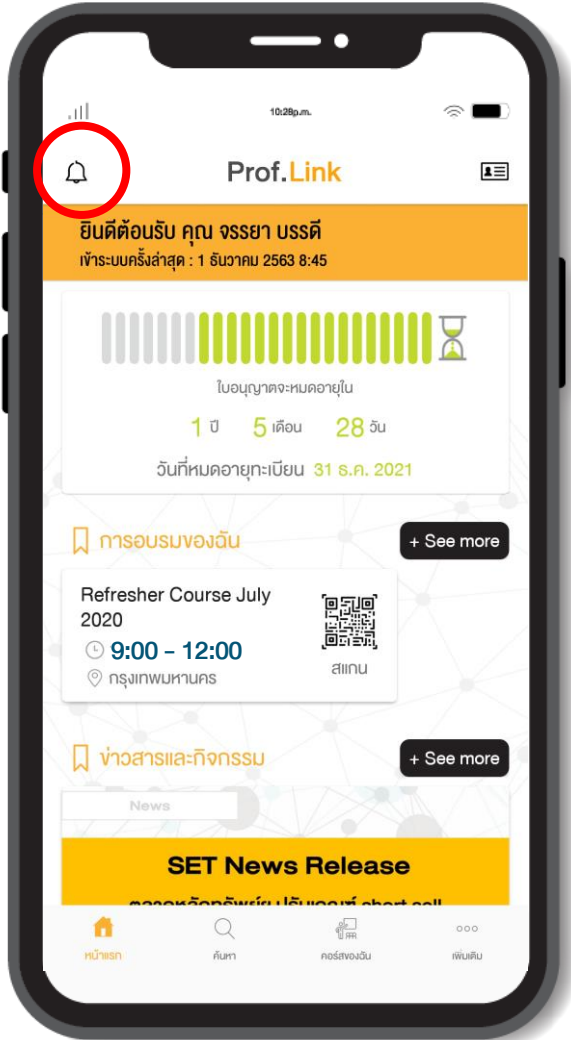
10:28p.m.

Prof.Link

ยินดีต้อนรับ คุณ จรรยา บรรดี
เข้าระบบครั้งล่าสุด : 1 ธันวาคม 2563 8:45

ใบอนุญาตจะหมดอายุใน

1 ปี 5 เดือน 28 วัน

วันที่หมดอายุทะเบียน 31 ธ.ค. 2021

การอบรมของฉัน

+ See more

Refresher Course July 2020

9:00 - 12:00

กรุงเทพมหานคร

สแกน

ข่าวสารและกิจกรรม

+ See more

News

SET News Release

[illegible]

หน้าแรก

ค้นหา

คอร์สของฉัน

เพิ่มเติม